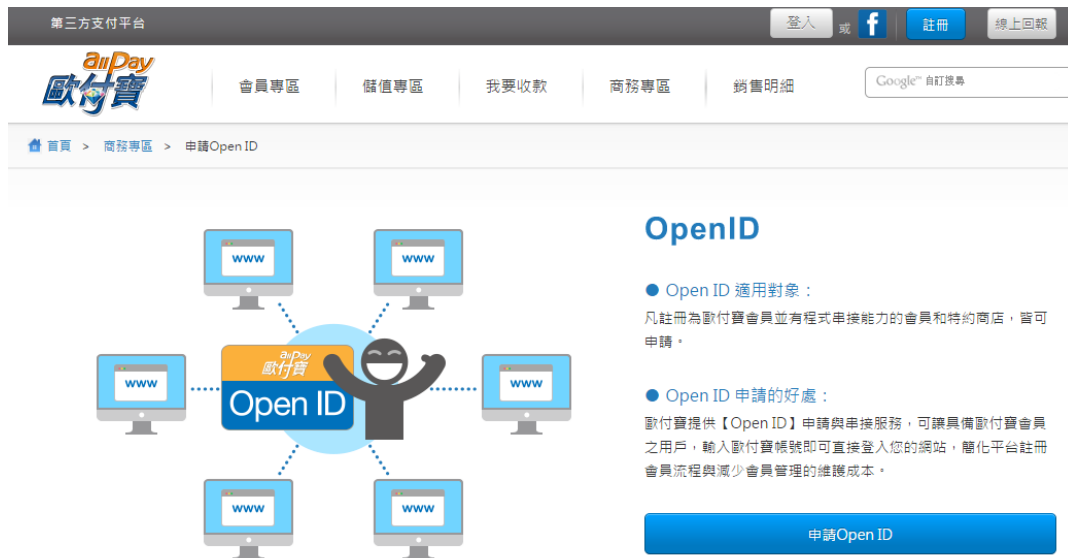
第三方支付平台

登入 或 f 註冊 線上回報

allPay 歐付寶

會員專區 儲值專區 我要收款 商務專區 銷售明細

Google™ 自訂搜尋

首頁 > 商務專區 > 申請Open ID

www www www www www www

allPay 歐付寶 Open ID

OpenID

● Open ID 適用對象：

凡註冊為歐付寶會員並有程式串接能力的會員和特約商店，皆可申請。

● Open ID 申請的好處：

歐付寶提供【Open ID】申請與串接服務，可讓具備歐付寶會員之用戶，輸入歐付寶帳號即可直接登入您的網站，簡化平台註冊會員流程與減少會員管理的維護成本。

申請Open ID